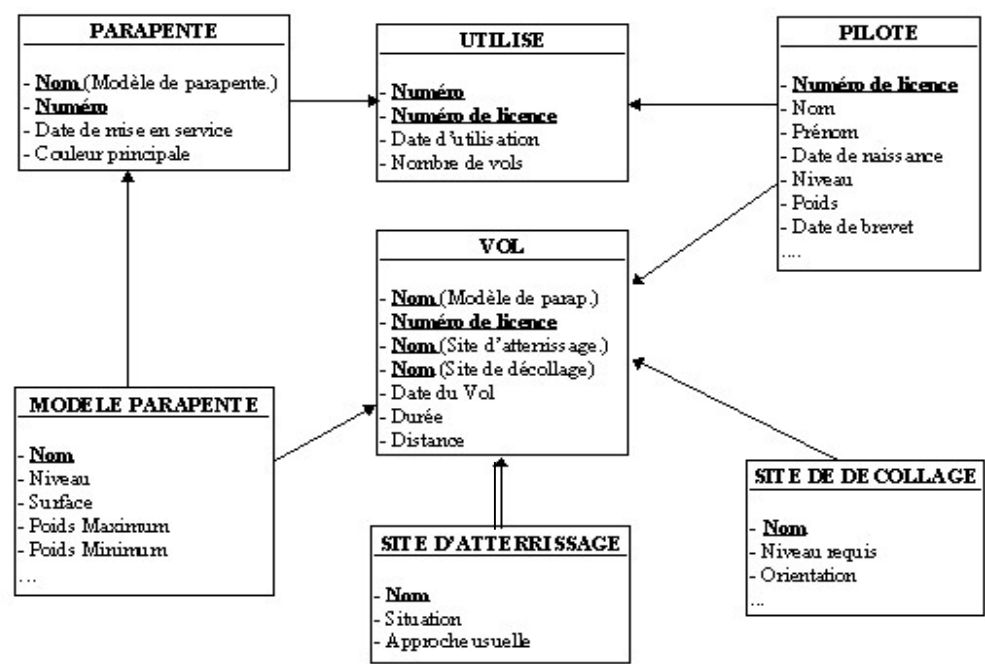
PARAPENTE

- Nom (Modèle de parapente.)
- Numéro
- Date de mise en service
- Couleur principale

UTILISE

- Numéro
- Numéro de licence
- Date d'utilisation
- Nombre de vols

PILOTE

- Numéro de licence
- Nom
- Prénom
- Date de naissance
- Niveau
- Poids
- Date de brevet
....

VOL

- Nom (Modèle de parap.)
- Numéro de licence
- Nom (Site d'atterrissage.)
- Nom (Site de décollage)
- Date du Vol
- Durée
- Distance

MODELE PARAPENTE

- Nom
- Niveau
- Surface
- Poids Maximum
- Poids Minimum
...

SITE D'ATTERRISSAGE

- Nom
- Situation
- Approche usuelle

SITE DE DECOLLAGE

- Nom
- Niveau requis
- Orientation
...